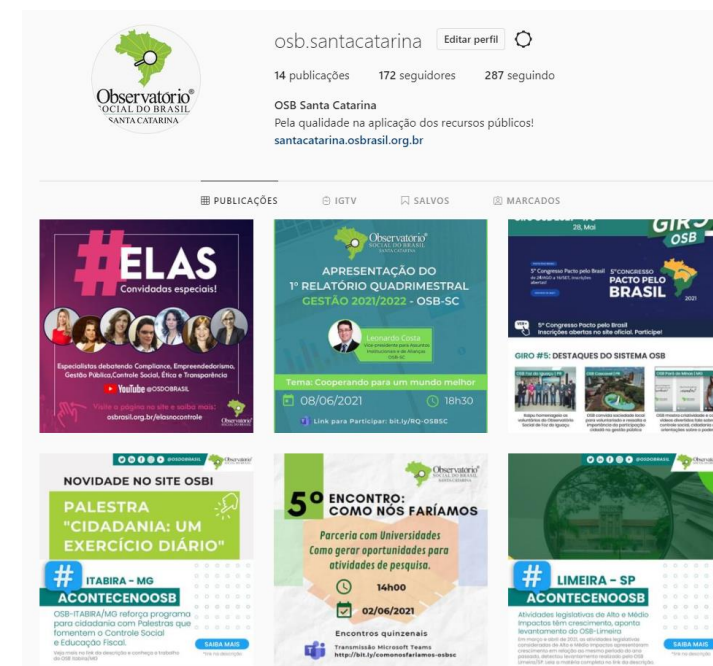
Observatorio® SOCIAL DO BRASIL SANTA CATARINA

osb.santacatarina Editar perfil

14 publicações 172 seguidores 287 seguindo

OSB Santa Catarina
Pela qualidade na aplicação dos recursos públicos!
santacatarina.osbrasil.org.br

PUBLICAÇÕES IGTV SALVOS MARCADOS

#ELAS
Convidadas especiais!
Especialistas debatendo Compliance, Empreendedorismo, Gestão Pública,Controle Social, Ética e Transparência
YouTube @OSDOBRASIL
Visite a página no site e saiba mais:
osbrasil.org.br/elasnocontrole

Observatorio SOCIAL DO BRASIL SANTA CATARINA
APRESENTAÇÃO DO 1º RELATÓRIO QUADRIMESTRAL GESTÃO 2021/2022 - OSB-SC
Leonardo Costa
Tema: Cooperando para um mundo melhor
08/06/2021 18h30
Link para Participar: bit.ly/RQ-OSBSC

GIRO OSB
28, Mai
5º CONGRESSO PACTO PELO BRASIL 2021
5º Congresso Pacto pelo Brasil Inscrições abertas no site oficial. Participe!
GIRO #5: DESTAQUES DO SISTEMA OSB

NOVIDADE NO SITE OSBI
PALESTRA "CIDADANIA: UM EXERCÍCIO DIÁRIO"
# ITABIRA - MG
ACONTECENOOSB
OSB-ITABIRA/MG reforça programa para cidadania com Palestras que fomentem o Controle Social e Educação Fiscal.
SAIBA MAIS

Observatorio SOCIAL DO BRASIL SANTA CATARINA
5º ENCONTRO: COMO NÓS FARÍAMOS
Parceria com Universidades
Como gerar oportunidades para atividades de pesquisa.
14h00
02/06/2021
Encontros quinzenais
Transmissão Microsoft Teams
http://bit.ly/comonosfariamos-osbsc

# LIMEIRA - SP
ACONTECENOOSB
Atividades legislativas de Alto e Médio Impactos têm crescimento, aponta levantamento do OSB-Limeira
SAIBA MAIS